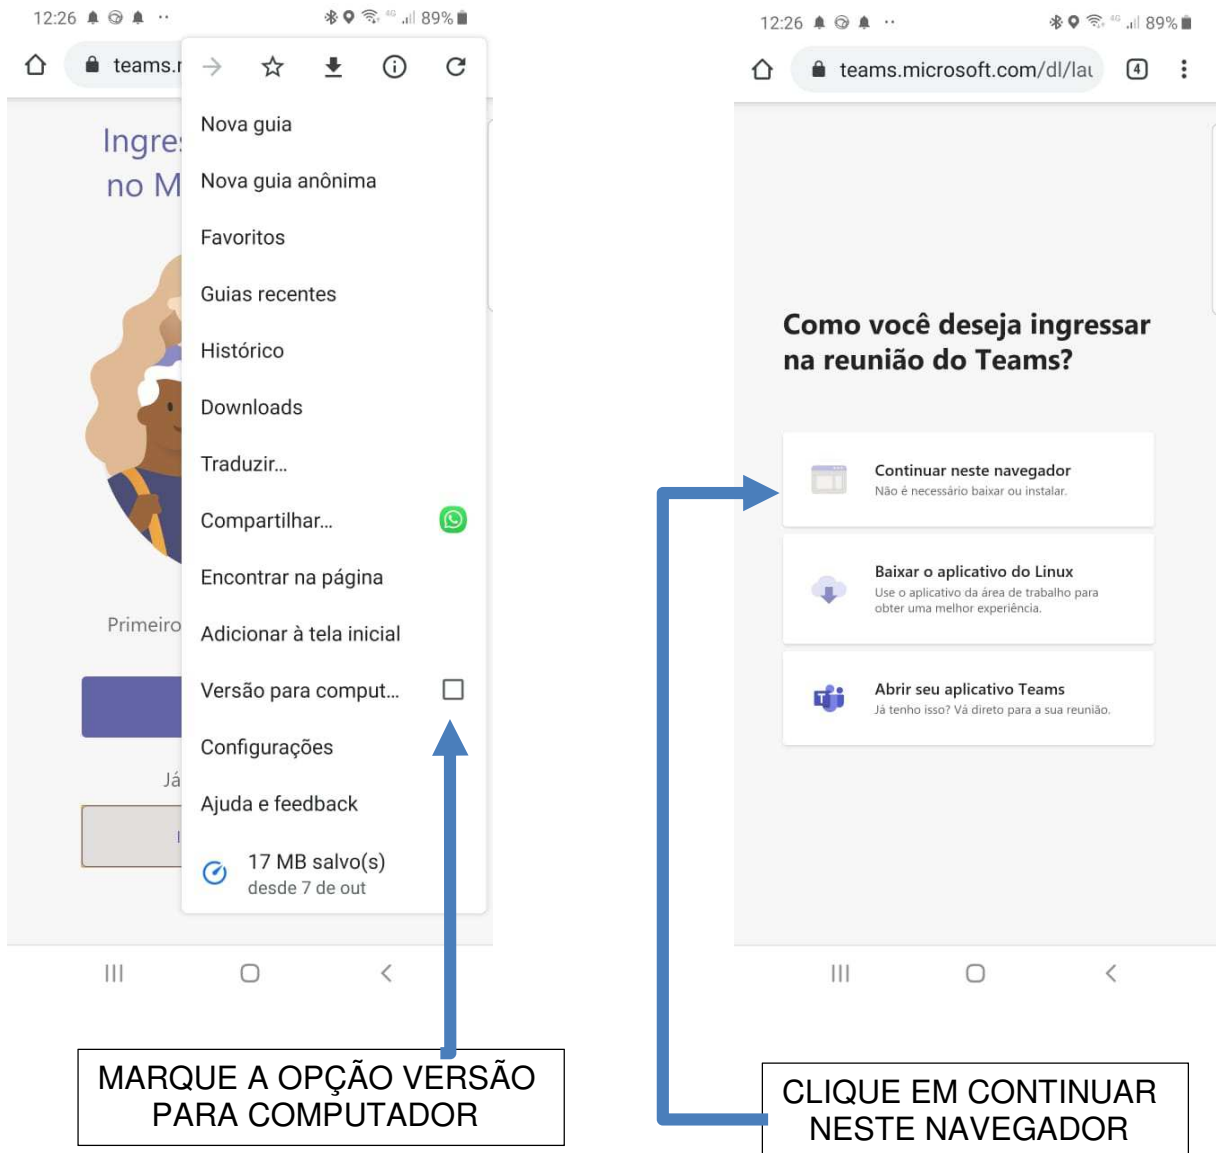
12:26 89%

teams.r

Ingre
no M

Nova guia

Nova guia anônima

Favoritos

Guias recentes

Histórico

Downloads

Traduzir...

Compartilhar...

Encontrar na página

Adicionar à tela inicial

Versão para comput...

Configurações

Ajuda e feedback

17 MB salvo(s)
desde 7 de out

Primeiro

Já

MARQUE A OPÇÃO VERSÃO PARA COMPUTADOR

12:26 89%

teams.microsoft.com/dl/lau

4

Como você deseja ingressar na reunião do Teams?

Continuar neste navegador
Não é necessário baixar ou instalar.

Baixar o aplicativo do Linux
Use o aplicativo da área de trabalho para obter uma melhor experiência.

Abrir seu aplicativo Teams
Já tenho isso? Vá direto para a sua reunião.

CLIQUE EM CONTINUAR NESTE NAVEGADOR